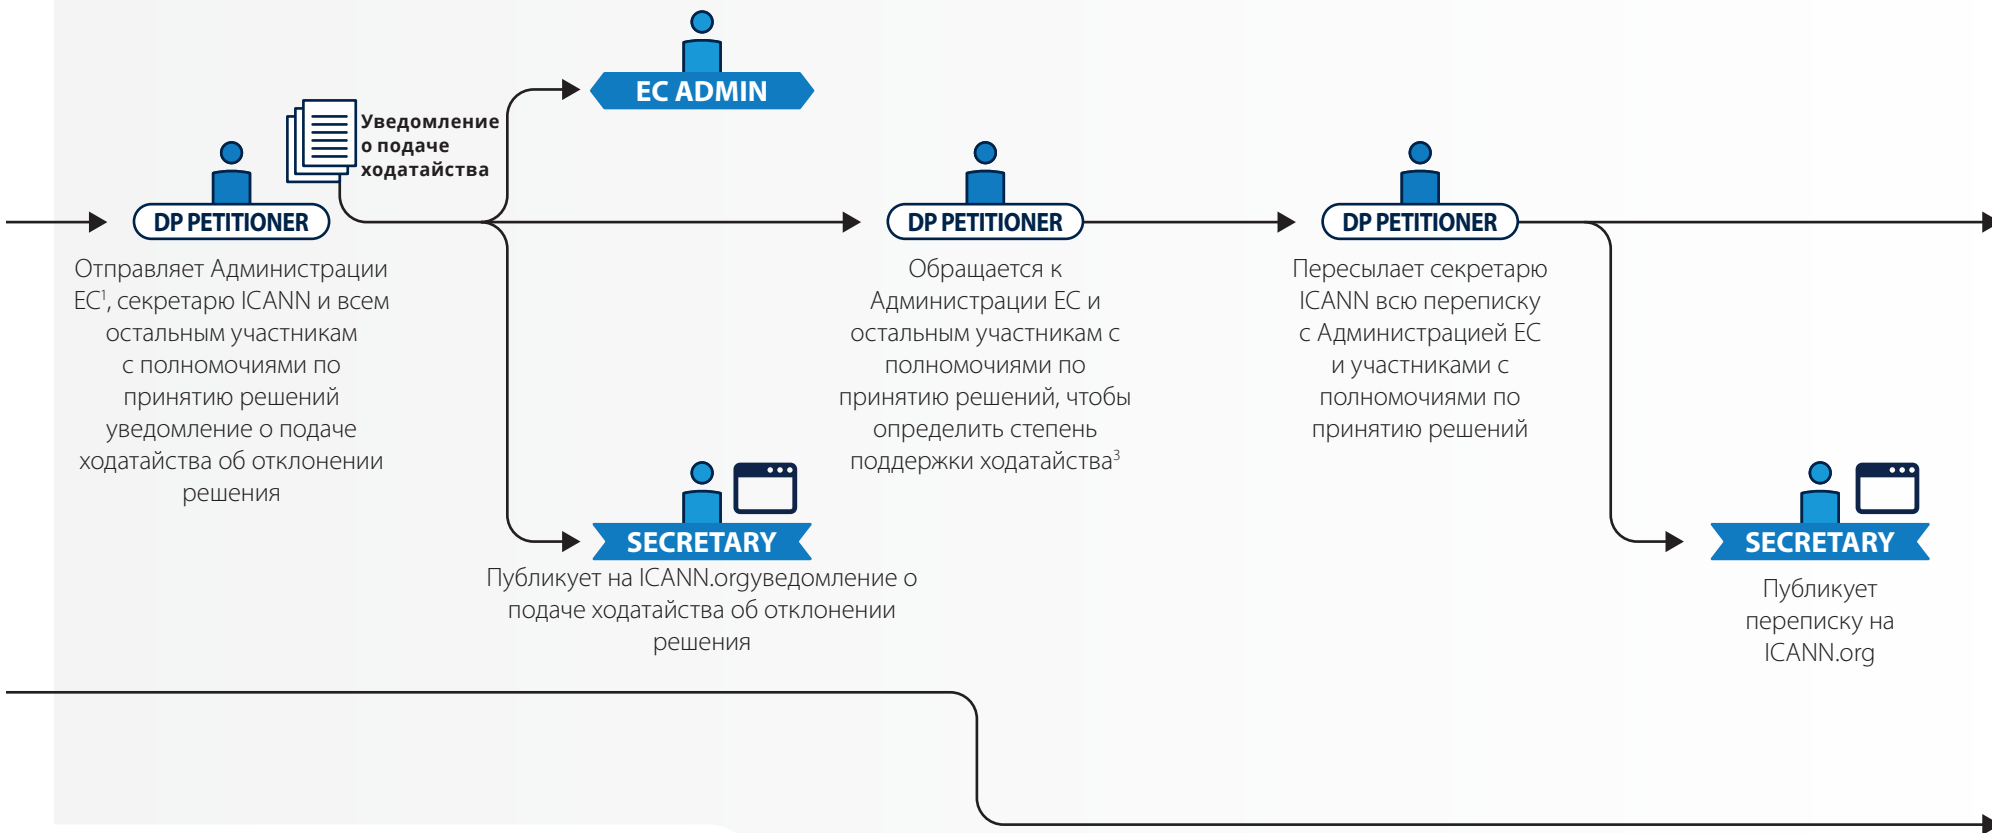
EC ADMIN

Уведомление о подаче ходатайства

DP PETITIONER

Отправляет Администрации EC$^1$, секретарю ICANN и всем остальным участникам с полномочиями по принятию решений уведомление о подаче ходатайства об отклонении решения

DP PETITIONER

Обращается к Администрации EC и остальным участникам с полномочиями по принятию решений, чтобы определить степень поддержки ходатайства$^3$

DP PETITIONER

Пересылает секретарю ICANN всю переписку с Администрацией EC и участниками с полномочиями по принятию решений

SECRETARY

Публикует на ICANN.orgуведомление о подаче ходатайства об отклонении решения

SECRETARY

Публикует переписку на ICANN.org